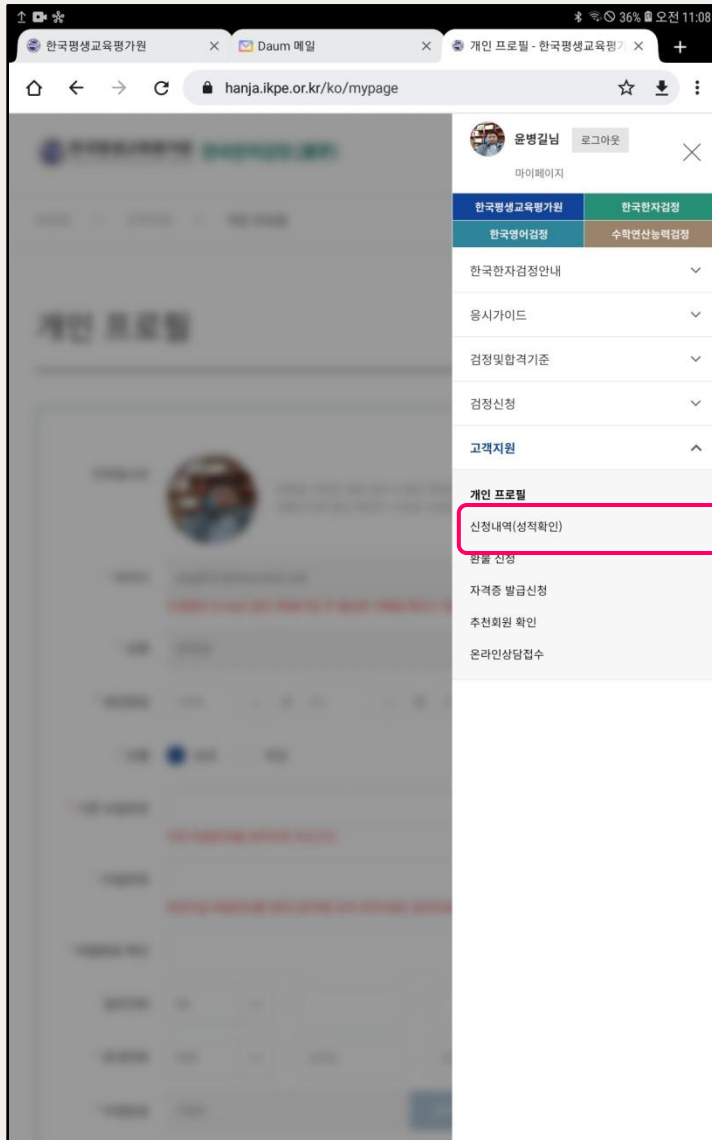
36% 오전 11:08

한국평생교육평가원 ×
Daum 메일 ×
개인 프로필 - 한국평생교육평가 ×
+

hanja.ikpe.or.kr/ko/mypage

개인 프로필

윤병길님
로그아웃
마이페이지

한국평생교육평가원
한국한자검정
한국영어검정
수학연산능력검정

한국한자검정안내
응시가이드
검정및합격기준
검정신청
고객지원
개인 프로필
신청내역(성적확인)
환불 신청
자격증 발급신청
추천회원 확인
온라인상담접수